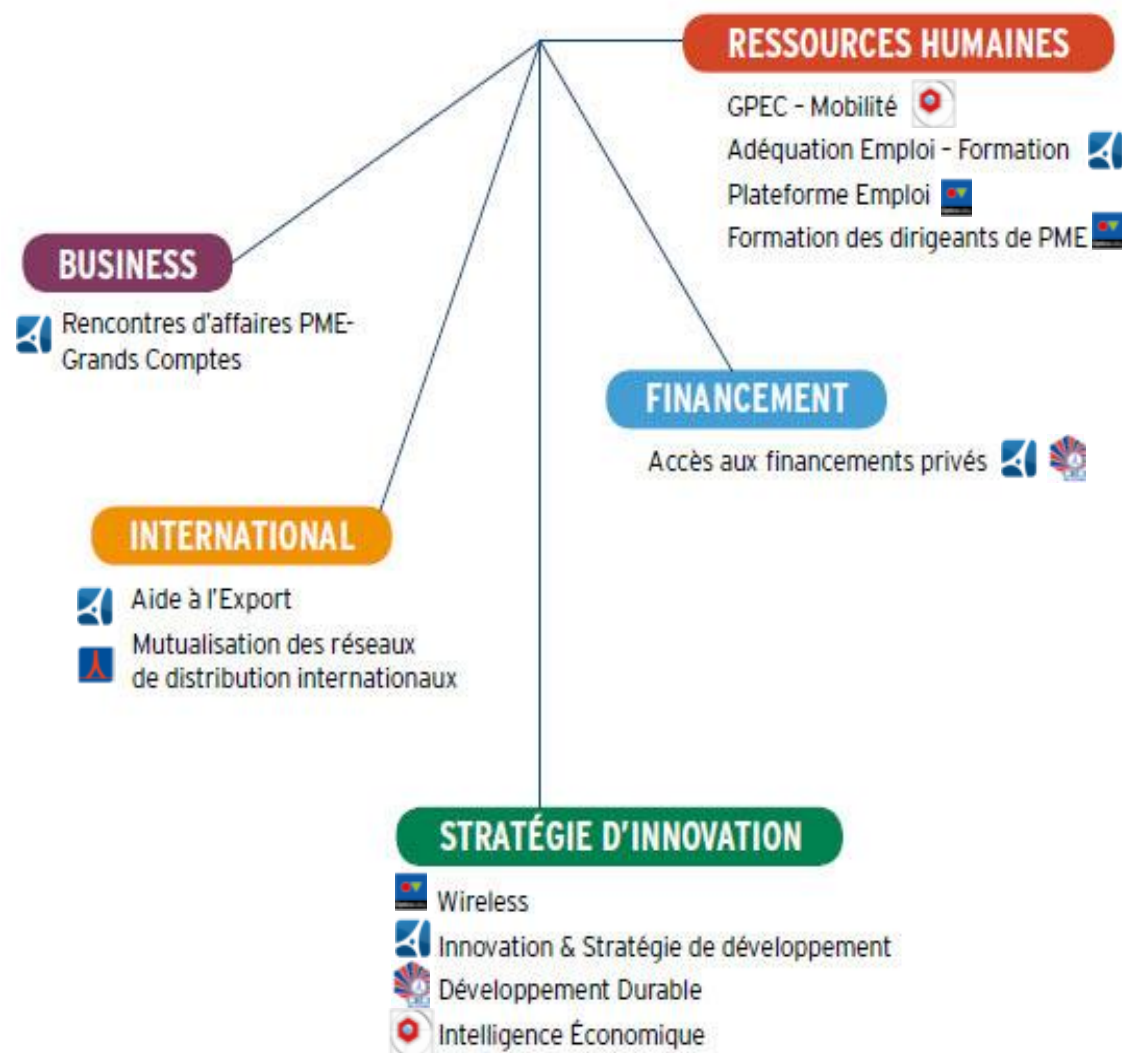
RESSOURCES HUMAINES

GPEC - Mobilité

Adéquation Emploi - Formation

Plateforme Emploi

Formation des dirigeants de PME

BUSINESS

Rencontres d'affaires PME-Grands Comptes

FINANCEMENT

Accès aux financements privés

INTERNATIONAL

Aide à l'Export

Mutualisation des réseaux de distribution internationaux

STRATÉGIE D'INNOVATION

Wireless

Innovation & Stratégie de développement

Développement Durable

Intelligence Économique